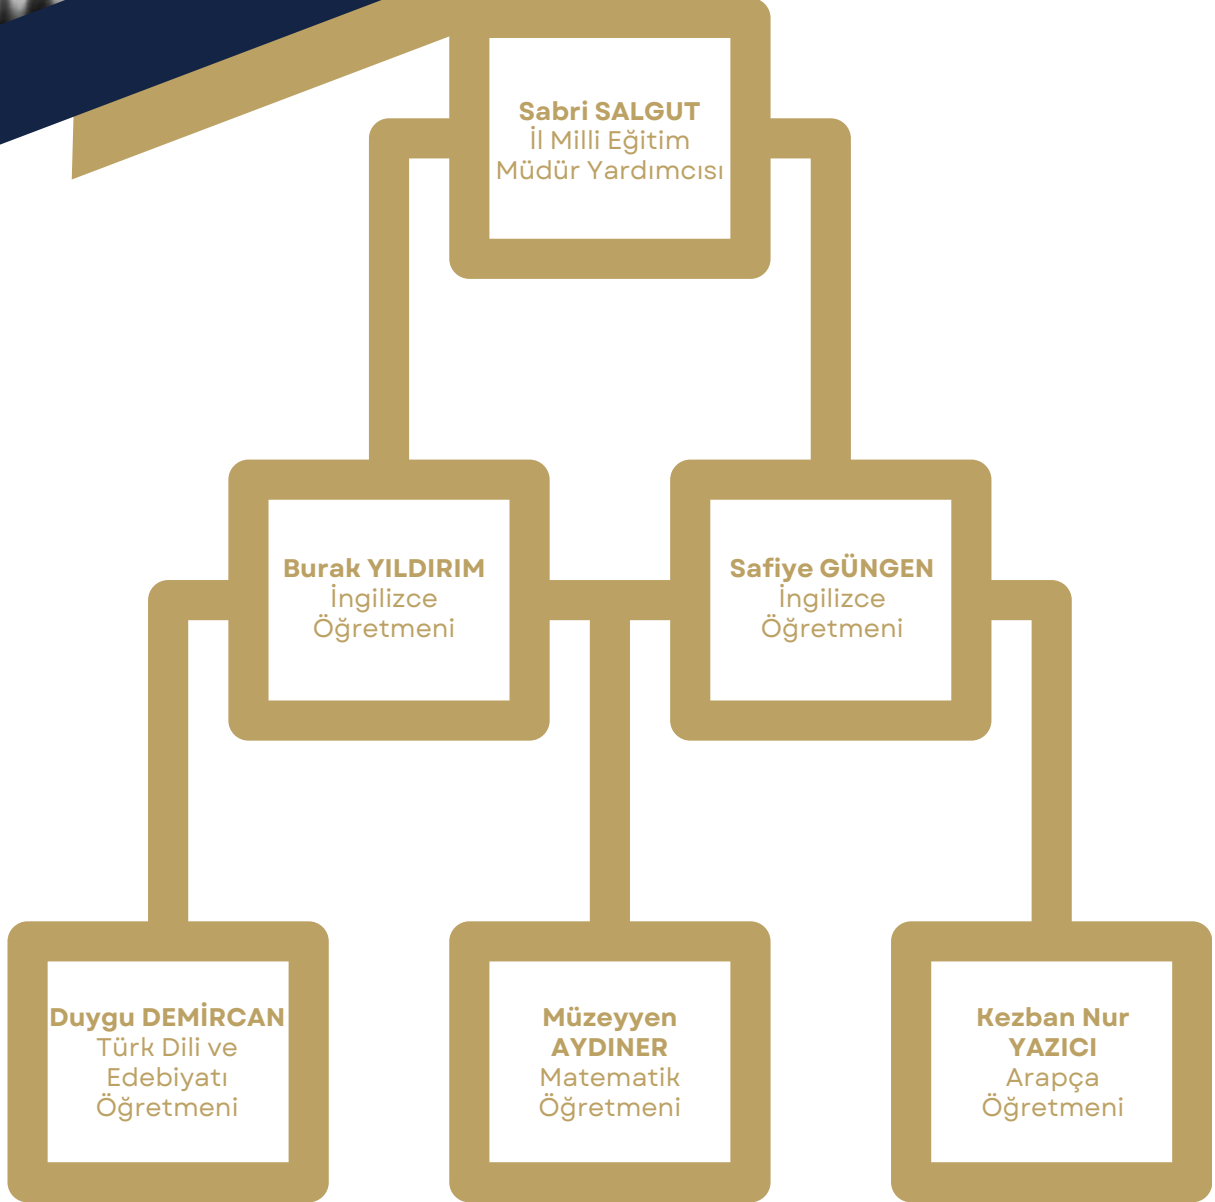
Sabri SALGUT
İl Milli Eğitim Müdür Yardımcısı

Burak YILDIRIM
İngilizce Öğretmeni

Safiye GÜNGEN
İngilizce Öğretmeni

Duygu DEMİRCAN
Türk Dili ve Edebiyatı Öğretmeni

Müzeyyen AYDINER
Matematik Öğretmeni

Kezban Nur YAZICI
Arapça Öğretmeni